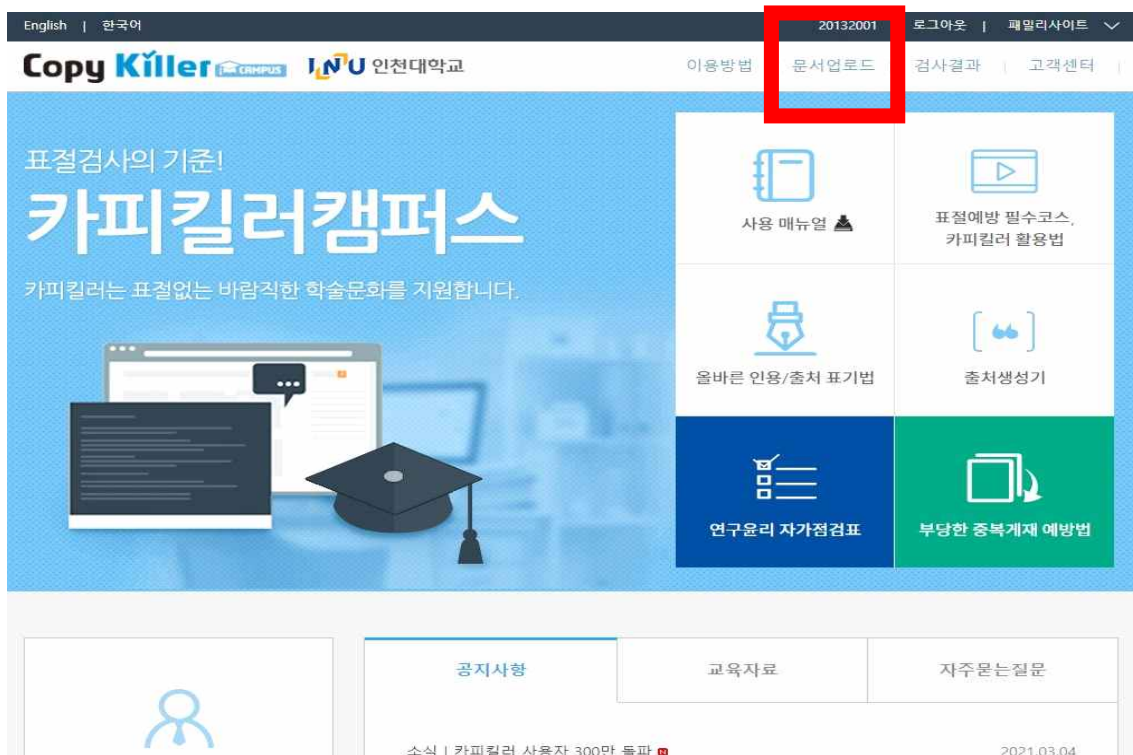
English | 한국어

20132001 로그아웃 | 패밀리사이트

Copy Killer CAMPUS INU 인천대학교

이용방법 문서업로드 검사결과 고객센터

표절검사의 기준!

카피킬러캠퍼스

카피킬러는 표절없는 바람직한 학술문화를 지원합니다.

사용 매뉴얼

표절예방 필수코스, 카피킬러 활용법

올바른 인용/출처 표기법

출처생성기

연구윤리 자가점검표

부당한 중복게재 예방법

공지사항 교육자료 자주묻는질문

소식 | 카피킬러 사용자 300만 돌파 2021.03.04